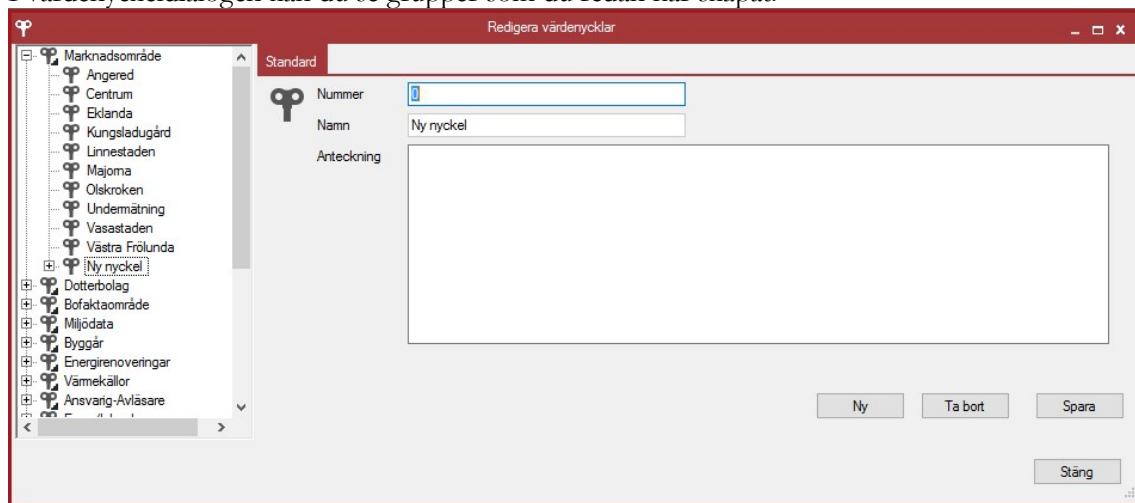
I värdenyckeldialogen kan du se grupper som du redan har skapat.

Redigera värdenycklar

Marknadsområde
Angered
Centrum
Eklanda
Kungsladugård
Linnestaden
Majorna
Olskroken
Undermätning
Vasastaden
Västra Frölunda
Ny nyckel
Dotterbolag
Bofaktaområde
Miljödata
Byggår
Energirenoveringar
Värmekällor
Ansvarig-Avläsare
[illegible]

Standard

Nummer 0
Namn Ny nyckel
Anteckning

Ny
Ta bort
Spara
Stäng